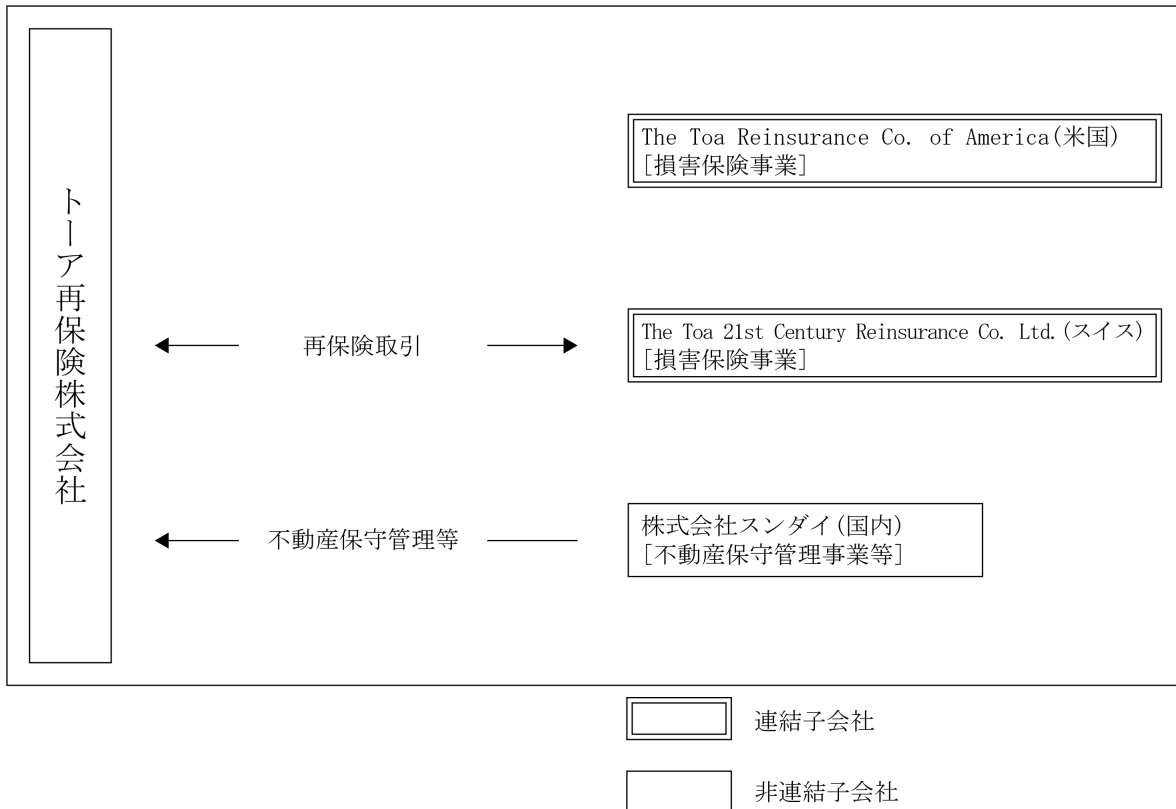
トーア再保険株式会社

再保険取引

不動産保守管理等

The Toa Reinsurance Co. of America(米国)
[損害保険事業]

The Toa 21st Century Reinsurance Co. Ltd.(スイス)
[損害保険事業]

株式会社スンダイ(国内)
[不動産保守管理事業等]

連結子会社

非連結子会社